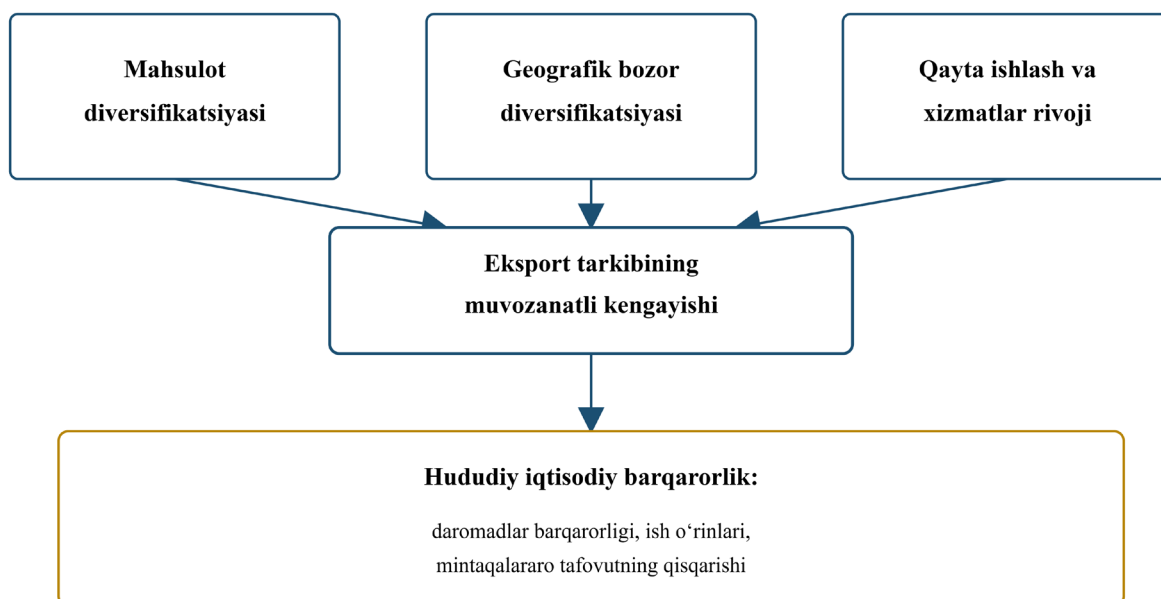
Mahsulot diversifikatsiyasi

Geografik bozor diversifikatsiyasi

Qayta ishlash va xizmatlar rivoji

Eksport tarkibining muvozanatli kengayishi

Hududiy iqtisodiy barqarorlik:

daromadlar barqarorligi, ish o‘rinlari, mintaqalararo tafovutning qisqarishi